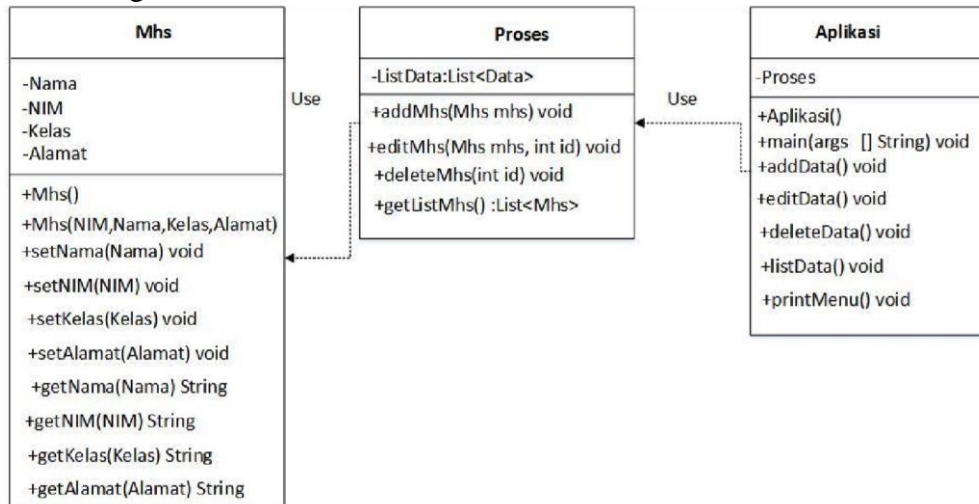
Mhs

-Nama
-NIM
-Kelas
-Alamat

+Mhs()
+Mhs(NIM,Nama,Kelas,Alamat)
+setNama(Nama) void
+setNIM(NIM) void
+setKelas(Kelas) void
+setAlamat(Alamat) void
+getNama(Nama) String
+getNIM(NIM) String
+getKelas(Kelas) String
+getAlamat(Alamat) String

Use

Proses

-ListData:List<Data>

+addMhs(Mhs mhs) void
+editMhs(Mhs mhs, int id) void
+deleteMhs(int id) void
+getListMhs() :List<Mhs>

Use

Aplikasi

-Proses

+Aplikasi()
+main(args [] String) void
+addData() void
+editData() void
+deleteData() void
+listData() void
+printMenu() void